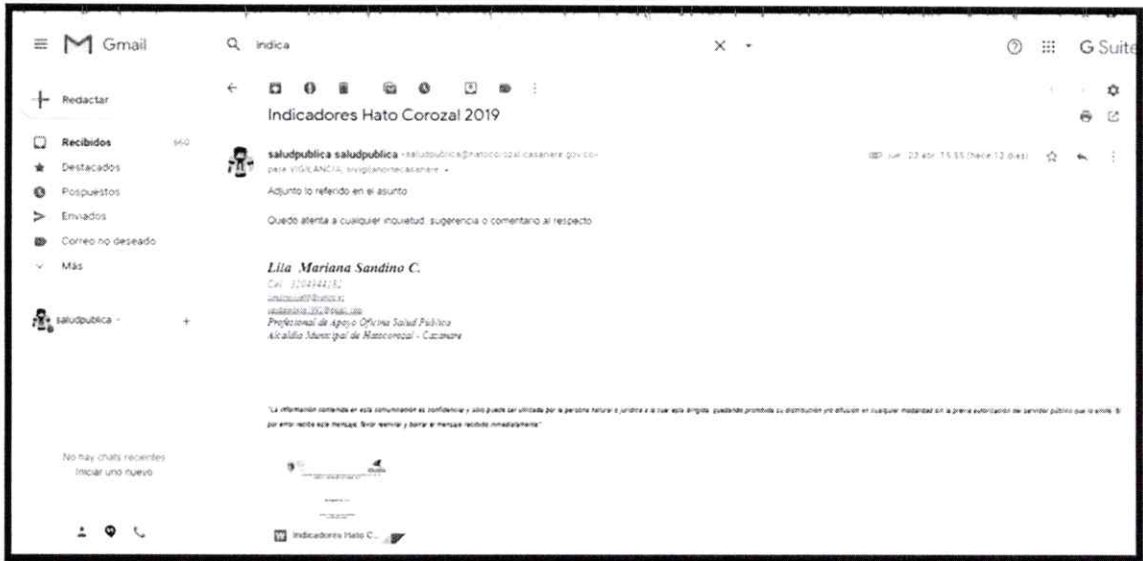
Gmail

indica

G Suite

Redactar

Recibidos 560

Destacados

Pospuestos

Enviados

Correo no deseado

Más

saludpublica

No hay chats recientes
Iniciar uno nuevo

Indicadores Hato Corozal 2019

saludpublica saludpublica <saludpublica@hatocorozal-casanare.gov.co>
para VIGILANCIA, sivigilanortecasanare

jue, 23 abr. 15:55 (hace 12 días)

Adjunto lo referido en el asunto

Quedo atenta a cualquier inquietud, sugerencia o comentario al respecto

Lila Mariana Sandino C.
Cel: 3204944182
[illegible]
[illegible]
Profesional de Apoyo Oficina Salud Pública
Alcaldía Municipal de Hatocorozal - Casanare

"La información contenida en esta comunicación es confidencial y sólo puede ser utilizada por la persona natural o jurídica a la cual esta dirigida, quedando prohibida su distribución y/o difusión en cualquier modalidad sin la previa autorización del servidor público que lo emite. Si por error recibe este mensaje, favor reenviar y borrar el mensaje recibido inmediatamente"

Indicadores Hato C...